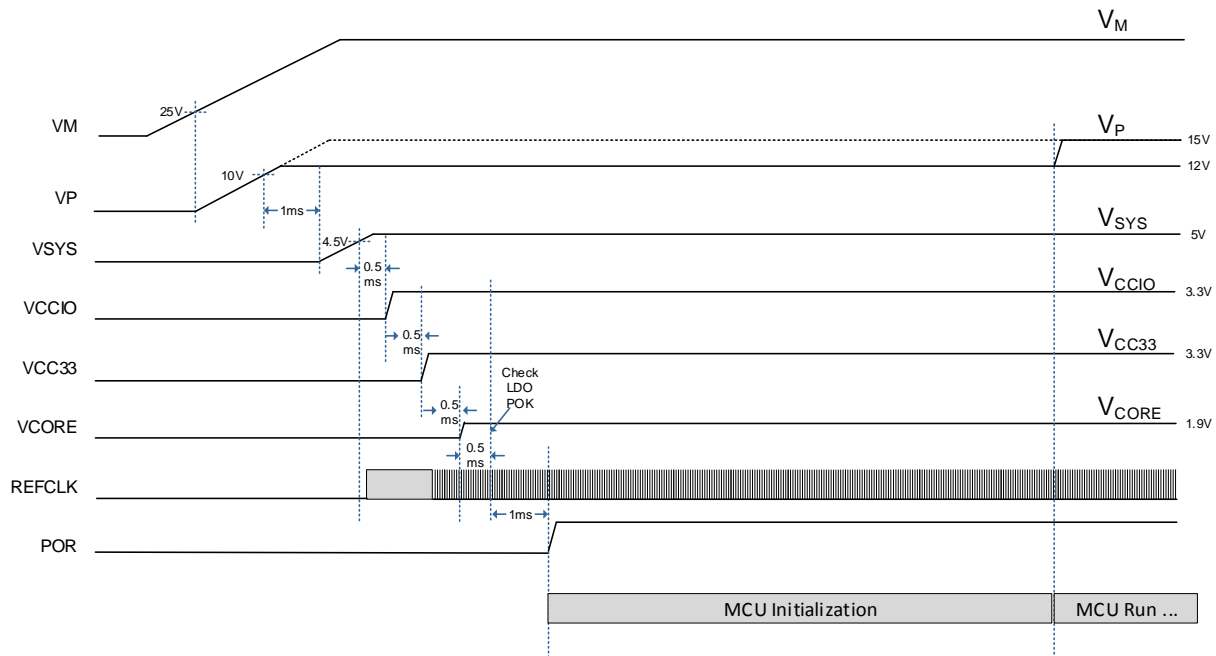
$V_M$

VM

25V

$V_P$

15V

12V

10V

VP

1ms

$V_{SYS}$

5V

4.5V

VSYS

0.5 ms

$V_{CCIO}$

3.3V

VCCIO

0.5 ms

$V_{CC33}$

3.3V

VCC33

Check LDO POK

$V_{CORE}$

1.9V

VCORE

0.5 ms

0.5 ms

REFCLK

1ms

POR

MCU Initialization

MCU Run ...